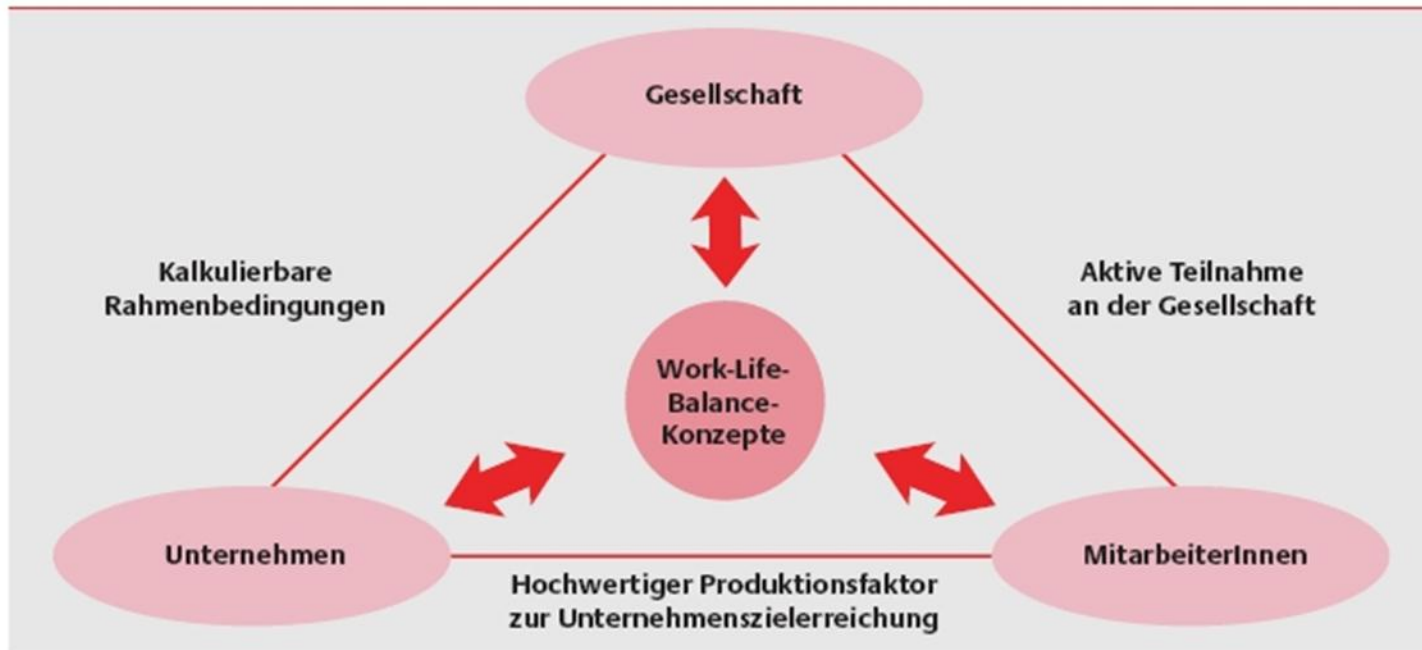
Gesellschaft

Kalkulierbare Rahmenbedingungen

Aktive Teilnahme an der Gesellschaft

Work-Life-Balance-Konzepte

Unternehmen

MitarbeiterInnen

Hochwertiger Produktionsfaktor zur Unternehmenszielerreichung